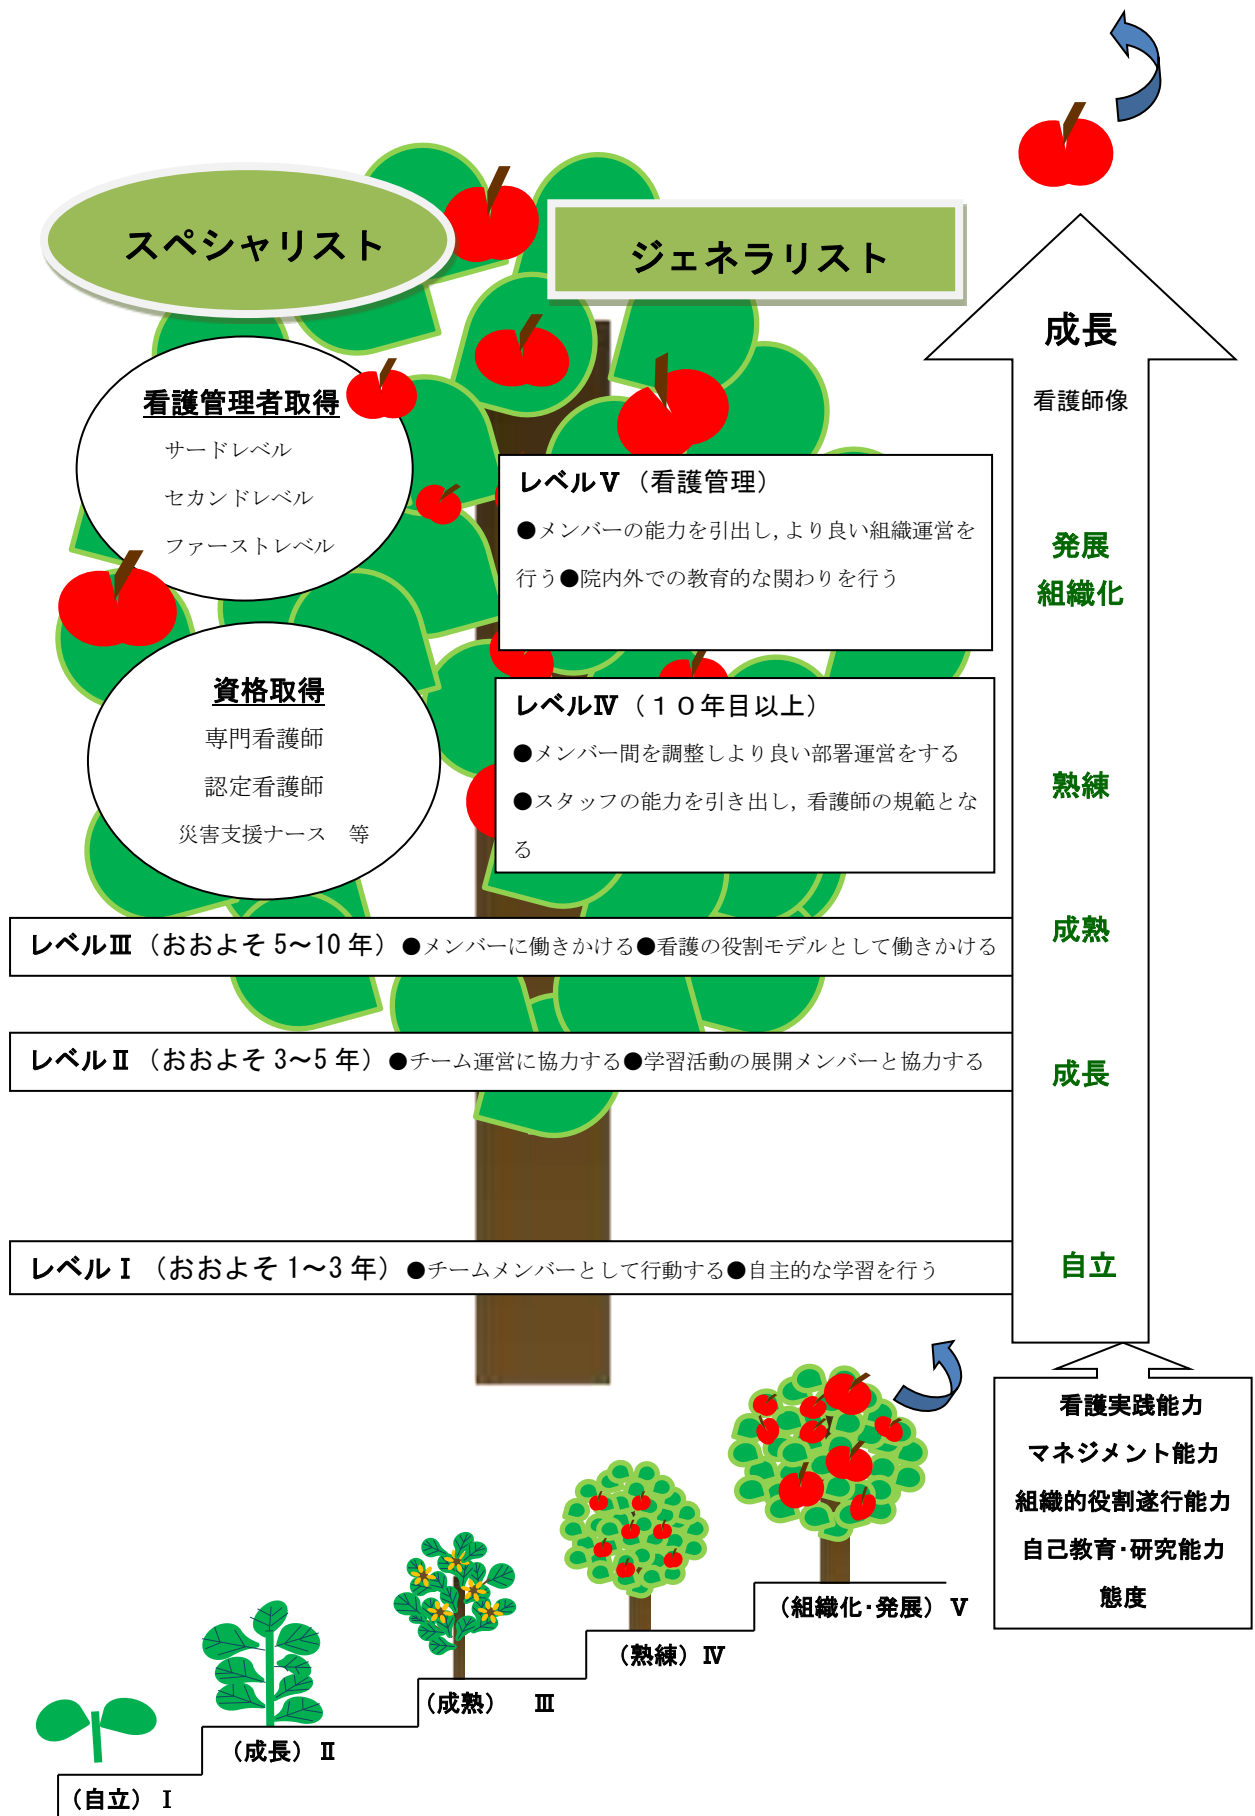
スペシャリスト

ジェネラリスト

看護管理者取得
サードレベル
セカンドレベル
ファーストレベル

資格取得
専門看護師
認定看護師
災害支援ナース　等

レベルⅤ（看護管理）
●メンバーの能力を引出し，より良い組織運営を行う●院内外での教育的な関わりを行う

レベルⅣ（１０年目以上）
●メンバー間を調整しより良い部署運営をする
●スタッフの能力を引き出し，看護師の規範となる

レベルⅢ（おおよそ 5～10 年）●メンバーに働きかける●看護の役割モデルとして働きかける

レベルⅡ（おおよそ 3～5 年）●チーム運営に協力する●学習活動の展開メンバーと協力する

レベルⅠ（おおよそ 1～3 年）●チームメンバーとして行動する●自主的な学習を行う

成長
看護師像
発展
組織化
熟練
成熟
成長
自立

看護実践能力
マネジメント能力
組織的役割遂行能力
自己教育･研究能力
態度

（組織化･発展）Ⅴ
（熟練）Ⅳ
（成熟）　Ⅲ
（成長）Ⅱ
（自立）Ⅰ